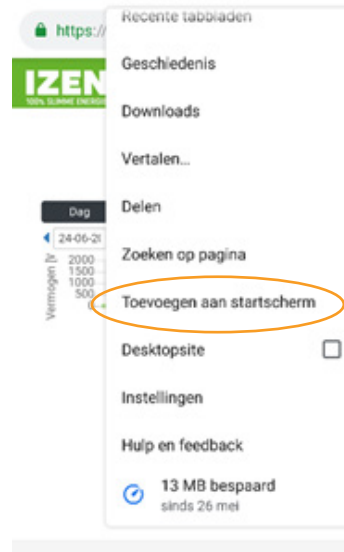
https://

IZEN

100% SLIMME ENERGIE

Dag

24-06-2

2000
1500
1000
500

Vermogen [W

Recente tabbladen

Geschiedenis

Downloads

Vertalen...

Delen

Zoeken op pagina

Toevoegen aan startscherm

Desktopsite

Instellingen

Hulp en feedback

13 MB bespaard
sinds 26 mei